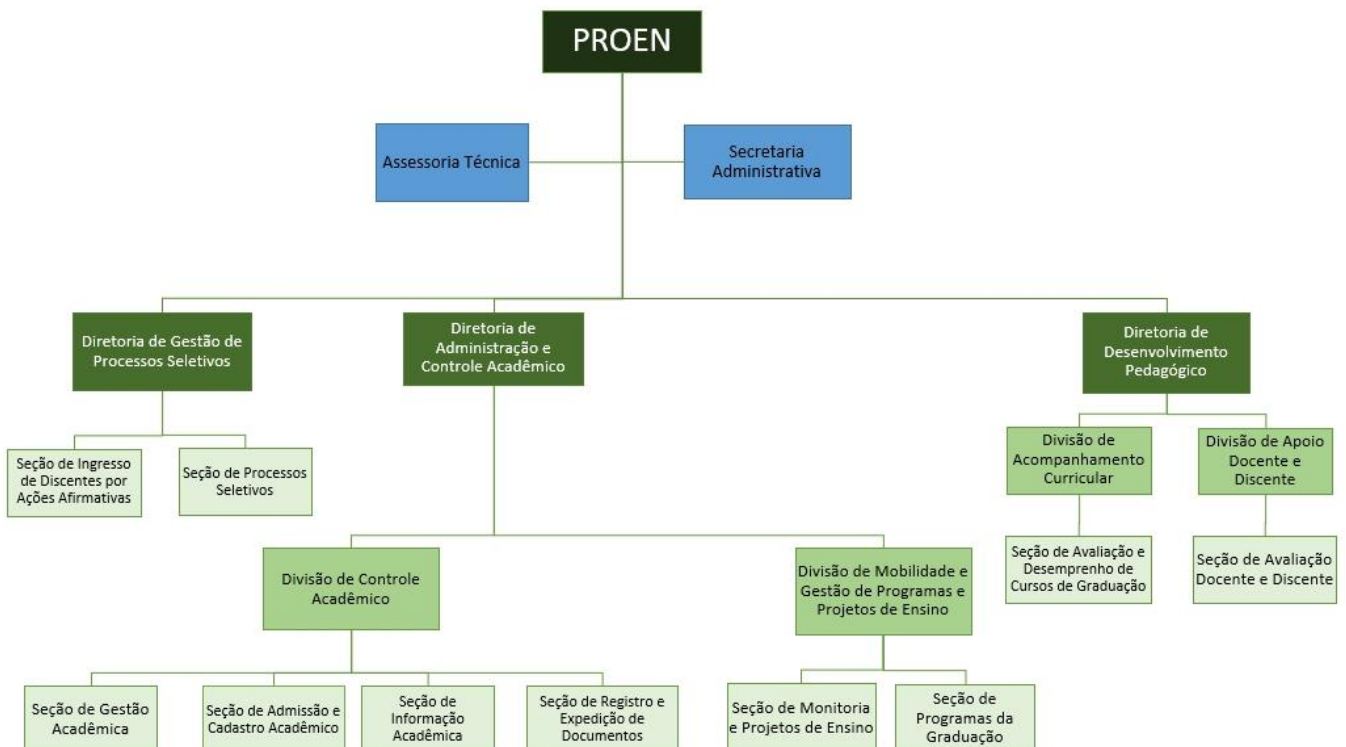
PROEN

Assessoria Técnica

Secretaria Administrativa

Diretoria de Gestão de Processos Seletivos

Seção de Ingresso de Discentes por Ações Afirmativas

Seção de Processos Seletivos

Diretoria de Administração e Controle Acadêmico

Divisão de Controle Acadêmico

Seção de Gestão Acadêmica

Seção de Admissão e Cadastro Acadêmico

Seção de Informação Acadêmica

Seção de Registro e Expedição de Documentos

Divisão de Mobilidade e Gestão de Programas e Projetos de Ensino

Seção de Monitoria e Projetos de Ensino

Seção de Programas da Graduação

Diretoria de Desenvolvimento Pedagógico

Divisão de Acompanhamento Curricular

Seção de Avaliação e Desemprenho de Cursos de Graduação

Divisão de Apoio Docente e Discente

Seção de Avaliação Docente e Discente